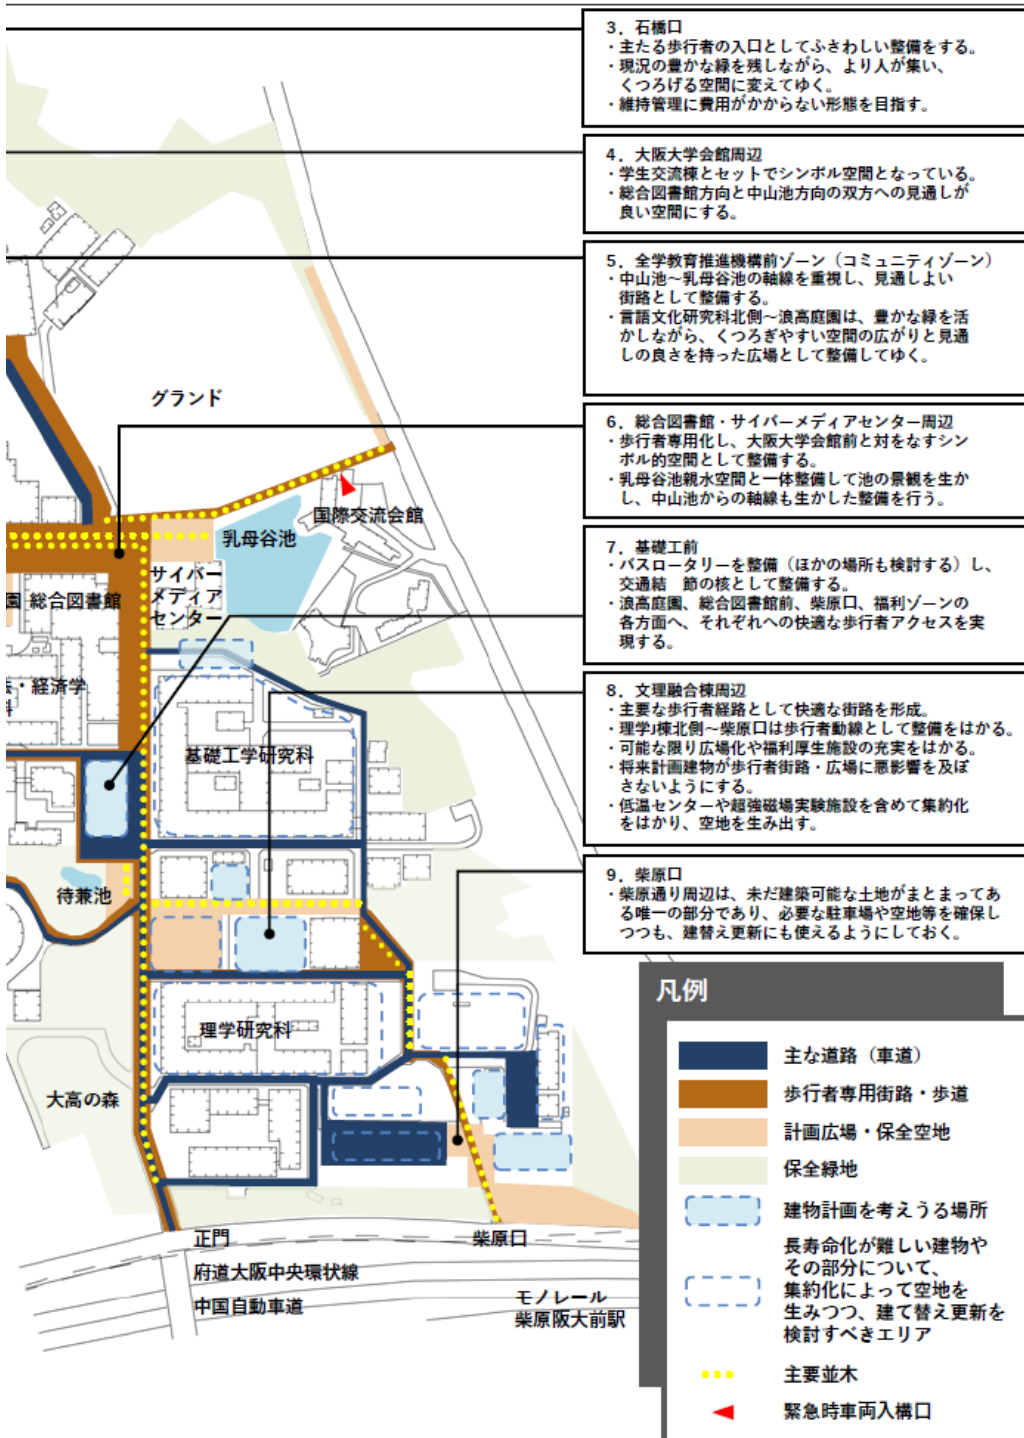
3．石橋口
・主たる歩行者の入口としてふさわしい整備をする。
・現況の豊かな緑を残しながら、より人が集い、くつろげる空間に変えてゆく。
・維持管理に費用がかからない形態を目指す。

4．大阪大学会館周辺
・学生交流棟とセットでシンボル空間となっている。
・総合図書館方向と中山池方向の双方への見通しが良い空間にする。

5．全学教育推進機構前ゾーン（コミュニティゾーン）
・中山池～乳母谷池の軸線を重視し、見通しよい街路として整備する。
・言語文化研究科北側～浪高庭園は、豊かな緑を活かしながら、くつろぎやすい空間の広がりと見通しの良さを持った広場として整備してゆく。

6．総合図書館・サイバーメディアセンター周辺
・歩行者専用化し、大阪大学会館前と対をなすシンボル的空間として整備する。
・乳母谷池親水空間と一体整備して池の景観を生かし、中山池からの軸線も生かした整備を行う。

7．基礎工前
・バスロータリーを整備（ほかの場所も検討する）し、交通結　節の核として整備する。
・浪高庭園、総合図書館前、柴原口、福利ゾーンの各方面へ、それぞれへの快適な歩行者アクセスを実現する。

8．文理融合棟周辺
・主要な歩行者経路として快適な街路を形成。
・理学J棟北側～柴原口は歩行者動線として整備をはかる。
・可能な限り広場化や福利厚生施設の充実をはかる。
・将来計画建物が歩行者街路・広場に悪影響を及ぼさないようにする。
・低温センターや超強磁場実験施設を含めて集約化をはかり、空地を生み出す。

9．柴原口
・柴原通り周辺は、未だ建築可能な土地がまとまってある唯一の部分であり、必要な駐車場や空地等を確保しつつも、建替え更新にも使えるようにしておく。

グランド
乳母谷池
国際交流会館
サイバーメディアセンター
総合図書館
・経済学
基礎工学研究科
待兼池
理学研究科
大高の森
正門
柴原口
府道大阪中央環状線
中国自動車道
モノレール
柴原阪大前駅

凡例
主な道路（車道）
歩行者専用街路・歩道
計画広場・保全空地
保全緑地
建物計画を考えうる場所
長寿命化が難しい建物やその部分について、集約化によって空地を生みつつ、建て替え更新を検討すべきエリア
主要並木
緊急時車両入構口